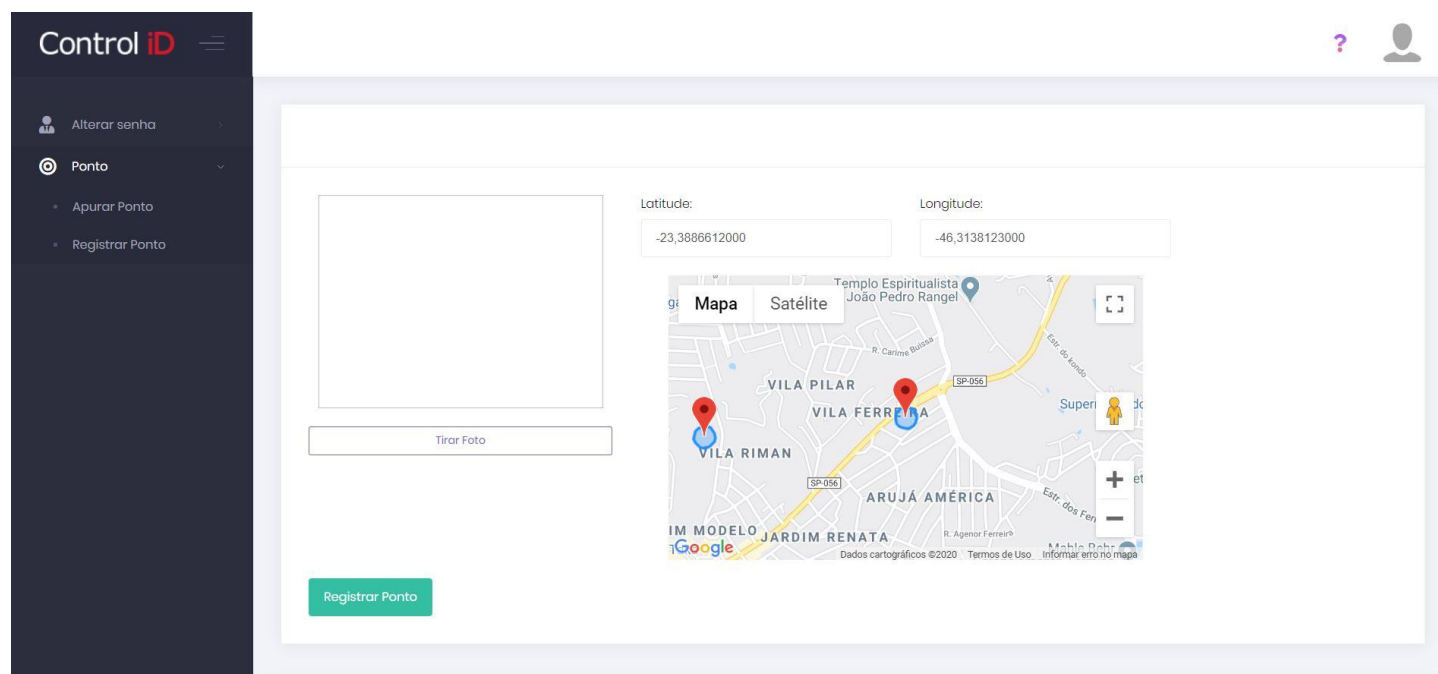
Control iD

?

Alterar senha
Ponto
Apurar Ponto
Registrar Ponto

Latitude:
-23,3886612000
Longitude:
-46,3138123000

Tirar Foto

Mapa
Satélite
Templo Espiritualista
João Pedro Rangel
R. Carime Buissa
Estr. do Icondo
VILA PILAR
SP-056
VILA FERREIRA
Super
VILA RIMAN
SP-056
ARUJÁ AMÉRICA
Estr. dos Fer
IM MODELO
JARDIM RENATA
R. Agenor Ferreira
Google
Dados cartográficos ©2020 Termos de Uso Informar erro no mapa

Registrar Ponto